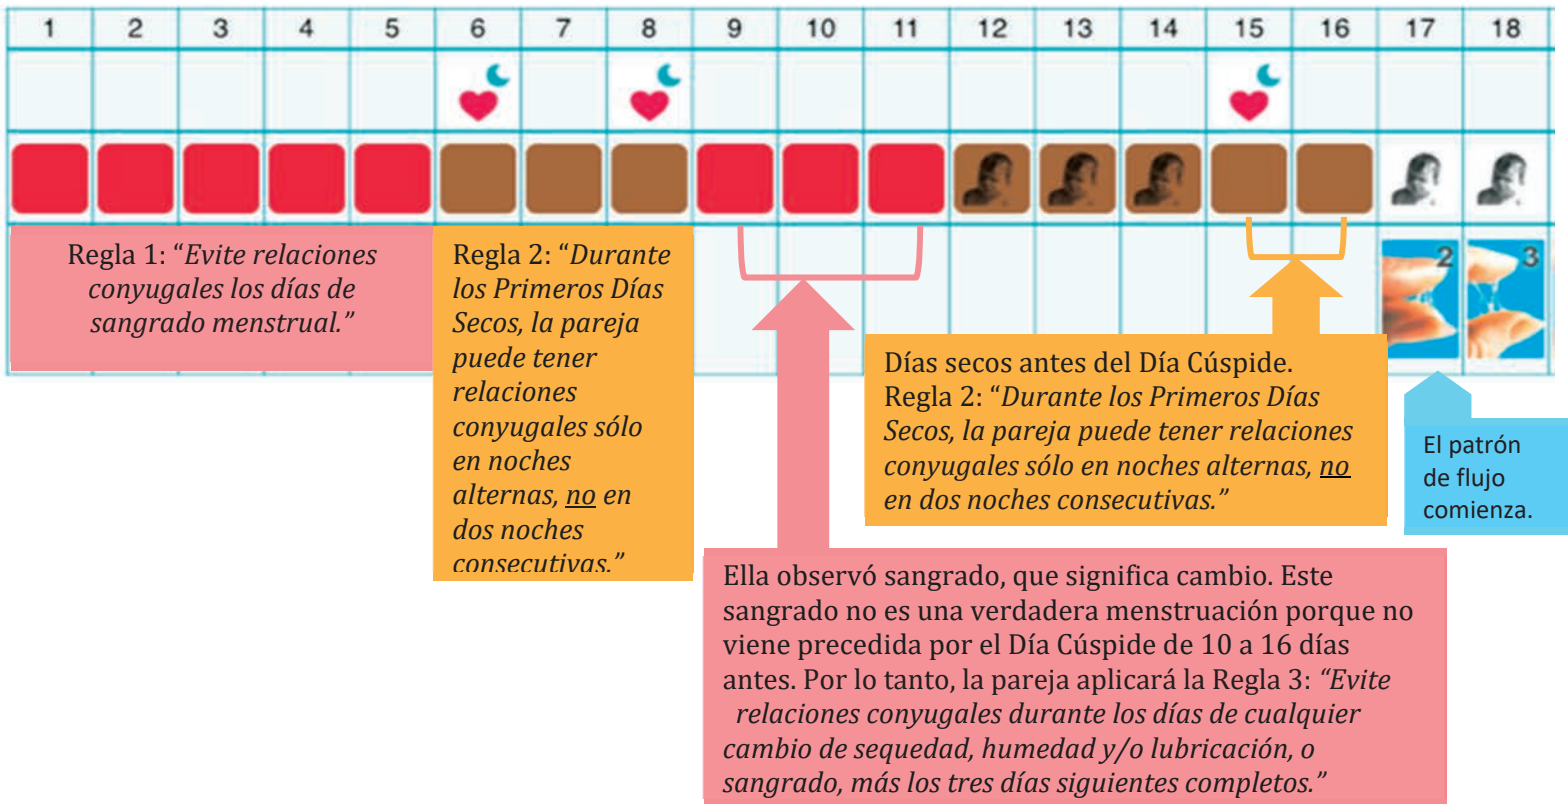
| 1 | 2 | 3 | 4 | 5 | 6 | 7 | 8 | 9 | 10 | 11 | 12 | 13 | 14 | 15 | 16 | 17 | 18 |
|---|---|---|---|---|---|---|---|---|---|---|---|---|---|---|---|---|---|
| | | | | | | | | | | | | | | | | 2 | 3 |

Regla 1: "*Evite relaciones conyugales los días de sangrado menstrual.*"

Regla 2: "*Durante los Primeros Días Secos, la pareja puede tener relaciones conyugales sólo en noches alternas, no en dos noches consecutivas.*"

Días secos antes del Día Cúspide. Regla 2: "*Durante los Primeros Días Secos, la pareja puede tener relaciones conyugales sólo en noches alternas, no en dos noches consecutivas.*"

El patrón de flujo comienza.

Ella observó sangrado, que significa cambio. Este sangrado no es una verdadera menstruación porque no viene precedida por el Día Cúspide de 10 a 16 días antes. Por lo tanto, la pareja aplicará la Regla 3: *"Evite relaciones conyugales durante los días de cualquier cambio de sequedad, humedad y/o lubricación, o sangrado, más los tres días siguientes completos."*